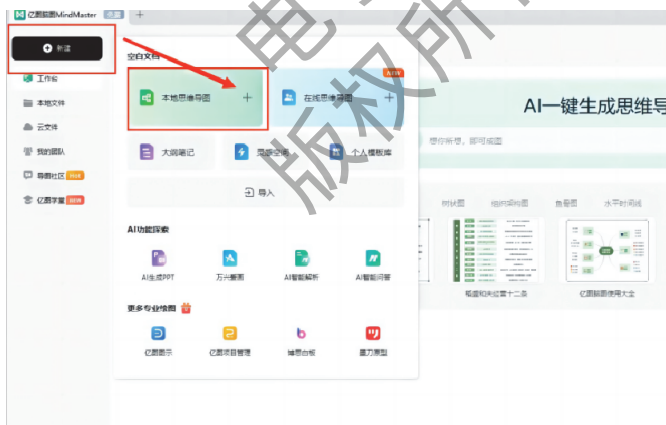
亿图脑图MindMaster 免费 +

新建

工作台

本地文件

云文件

我的团队

导图社区 Hot

亿图学堂 新课

空白文档

本地思维导图 +

在线思维导图 + NEW

AI一键生成思维导

大纲笔记

思维空间

个人模板库

想你所想，即可成图

导入

树状图

组织结构图

鱼骨图

水平时间线

AI功能探索

AI生成PPT

万兴播爆

AI智能解析

AI智能问答

更多专业绘图

亿图图示

亿图项目管理

墨刀白板

墨刀原型

概念和关键词十二条

亿图脑图使用大全

电 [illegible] 所

版权所